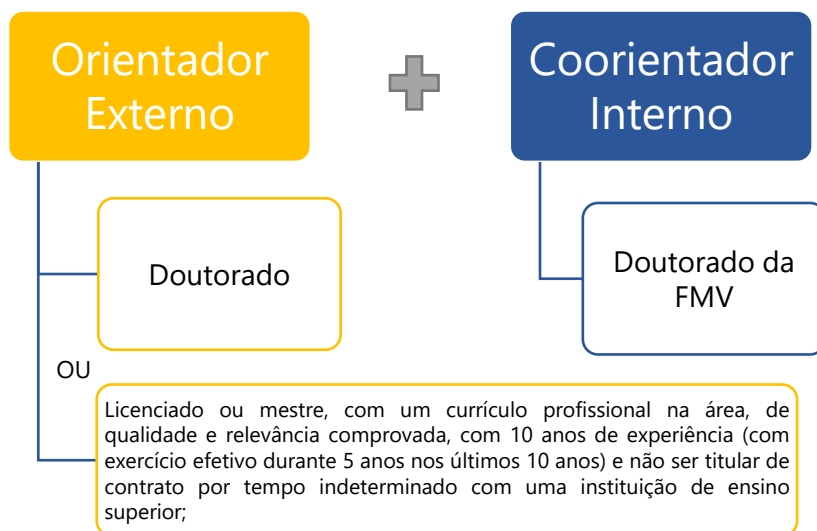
Orientador Externo

Coorientador Interno

Doutorado

Doutorado da FMV

OU

Licenciado ou mestre, com um currículo profissional na área, de qualidade e relevância comprovada, com 10 anos de experiência (com exercício efetivo durante 5 anos nos últimos 10 anos) e não ser titular de contrato por tempo indeterminado com uma instituição de ensino superior;